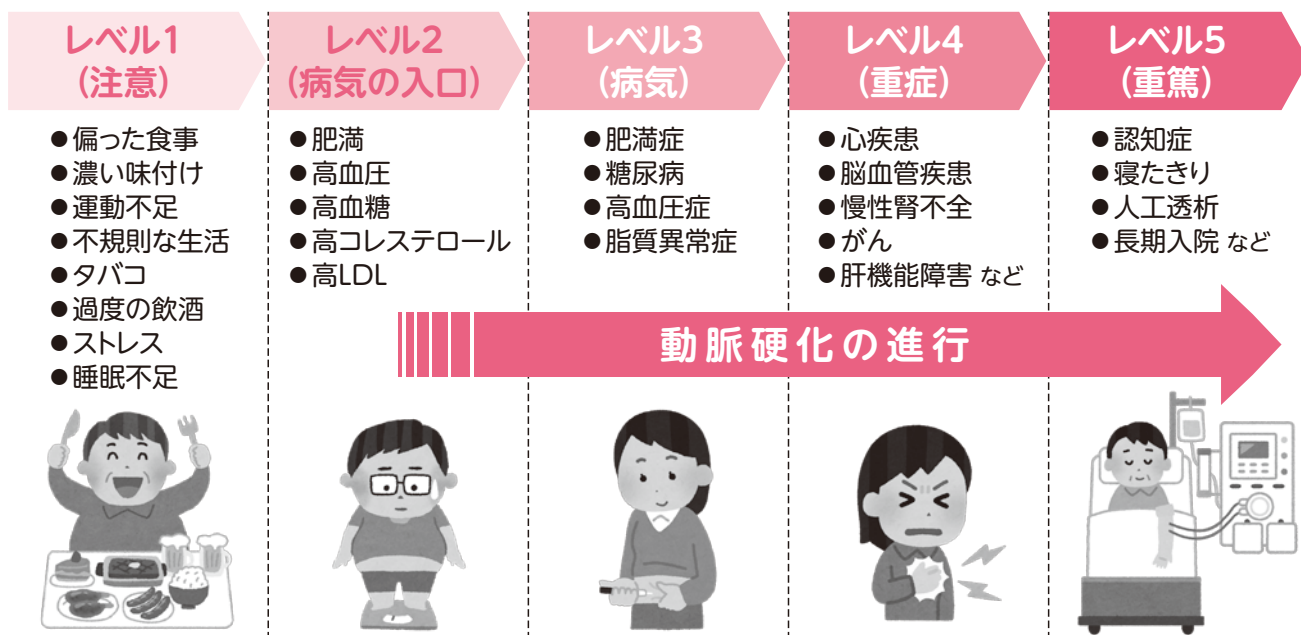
レベル1
（注意）

●偏った食事
●濃い味付け
●運動不足
●不規則な生活
●タバコ
●過度の飲酒
●ストレス
●睡眠不足

レベル2
（病気の入口）

●肥満
●高血圧
●高血糖
●高コレステロール
●高LDL

レベル3
（病気）

●肥満症
●糖尿病
●高血圧症
●脂質異常症

レベル4
（重症）

●心疾患
●脳血管疾患
●慢性腎不全
●がん
●肝機能障害 など

レベル5
（重篤）

●認知症
●寝たきり
●人工透析
●長期入院 など

動脈硬化の進行